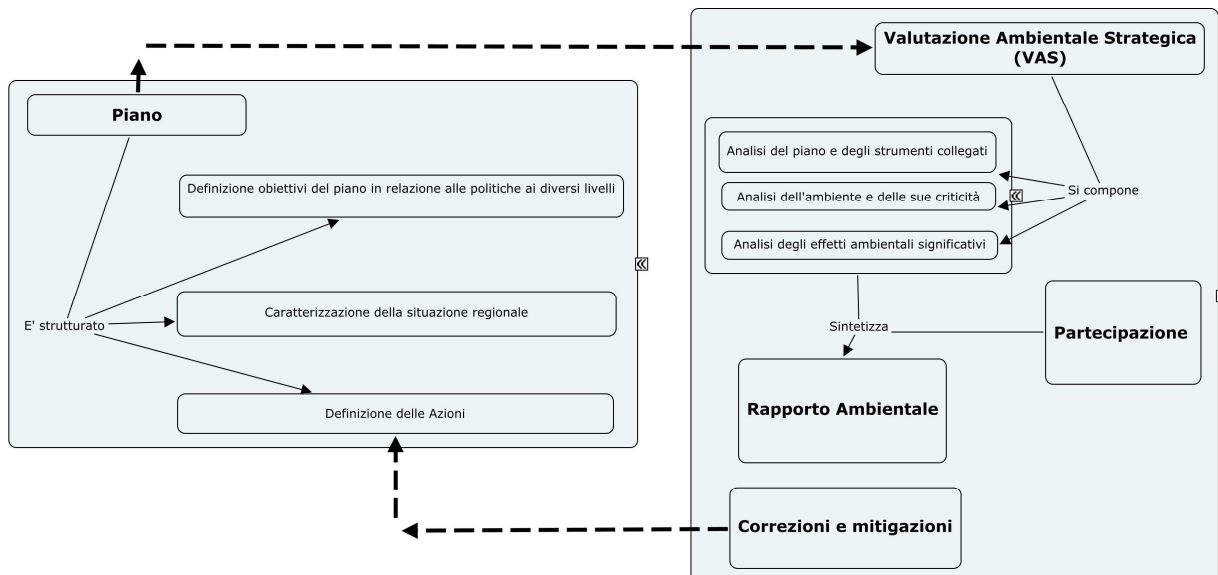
Valutazione Ambientale Strategica (VAS)

Piano

Definizione obiettivi del piano in relazione alle politiche ai diversi livelli

E' strutturato

Caratterizzazione della situazione regionale

Definizione delle Azioni

Analisi del piano e degli strumenti collegati

Analisi dell'ambiente e delle sue criticità

Analisi degli effetti ambientali significativi

Si compone

Sintetizza

Partecipazione

Rapporto Ambientale

Correzioni e mitigazioni